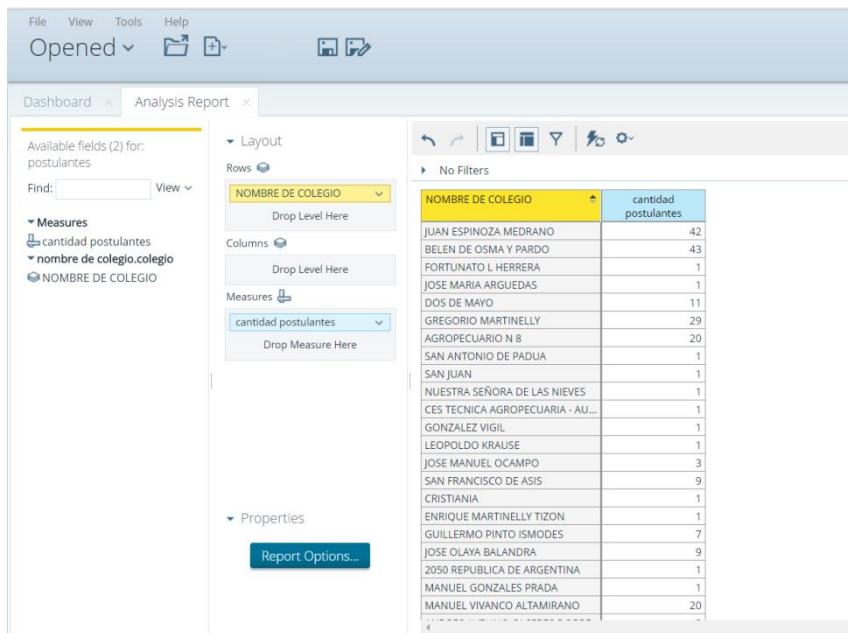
File View Tools Help

Opened

Dashboard × Analysis Report ×

Available fields (2) for: postulantes

Find: View

Measures
cantidad postulantes
nombre de colegio.colegio
NOMBRE DE COLEGIO

Layout

Rows
NOMBRE DE COLEGIO
Drop Level Here

Columns
Drop Level Here

Measures
cantidad postulantes
Drop Measure Here

Properties

Report Options...

No Filters

| NOMBRE DE COLEGIO | cantidad postulantes |
|---|---|
| JUAN ESPINOZA MEDRANO | 42 |
| BELEN DE OSMA Y PARDO | 43 |
| FORTUNATO L HERRERA | 1 |
| JOSE MARIA ARGUEDAS | 1 |
| DOS DE MAYO | 11 |
| GREGORIO MARTINELLY | 29 |
| AGROPECUARIO N 8 | 20 |
| SAN ANTONIO DE PADUA | 1 |
| SAN JUAN | 1 |
| NUESTRA SEÑORA DE LAS NIEVES | 1 |
| CES TECNICA AGROPECUARIA - AU... | 1 |
| GONZALEZ VIGIL | 1 |
| LEOPOLDO KRAUSE | 1 |
| JOSE MANUEL OCAMPO | 3 |
| SAN FRANCISCO DE ASIS | 9 |
| CRISTIANIA | 1 |
| ENRIQUE MARTINELLY TIZON | 1 |
| GUILLERMO PINTO ISMODES | 7 |
| JOSE OLAYA BALANDRA | 9 |
| 2050 REPUBLICA DE ARGENTINA | 1 |
| MANUEL GONZALES PRADA | 1 |
| MANUEL VIVANCO ALTAMIRANO | 20 |
| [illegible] | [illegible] |